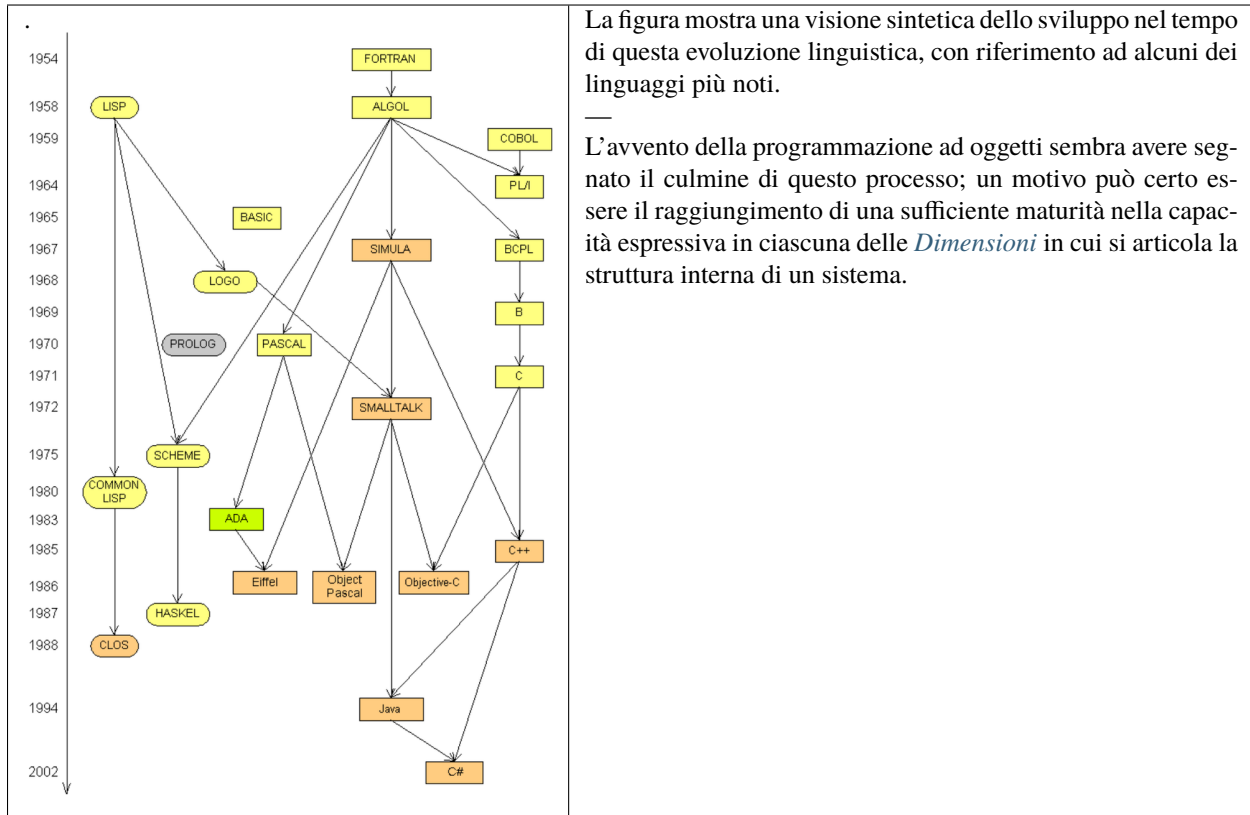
.

1954 FORTRAN
1958 LISP ALGOL
1959 COBOL
1964 PL/I
1965 BASIC
1967 SIMULA BCPL
1968 LOGO
1969 B
1970 PROLOG PASCAL
1971 C
1972 SMALLTALK
1975 SCHEME
1980 COMMON LISP
1983 ADA
1985 C++
1986 Eiffel Object Pascal Objective-C
1987 HASKEL
1988 CLOS
1994 Java
2002 C#

La figura mostra una visione sintetica dello sviluppo nel tempo di questa evoluzione linguistica, con riferimento ad alcuni dei linguaggi più noti.

—

L'avvento della programmazione ad oggetti sembra avere segnato il culmine di questo processo; un motivo può certo essere il raggiungimento di una sufficiente maturità nella capacità espressiva in ciascuna delle *Dimensioni* in cui si articola la struttura interna di un sistema.